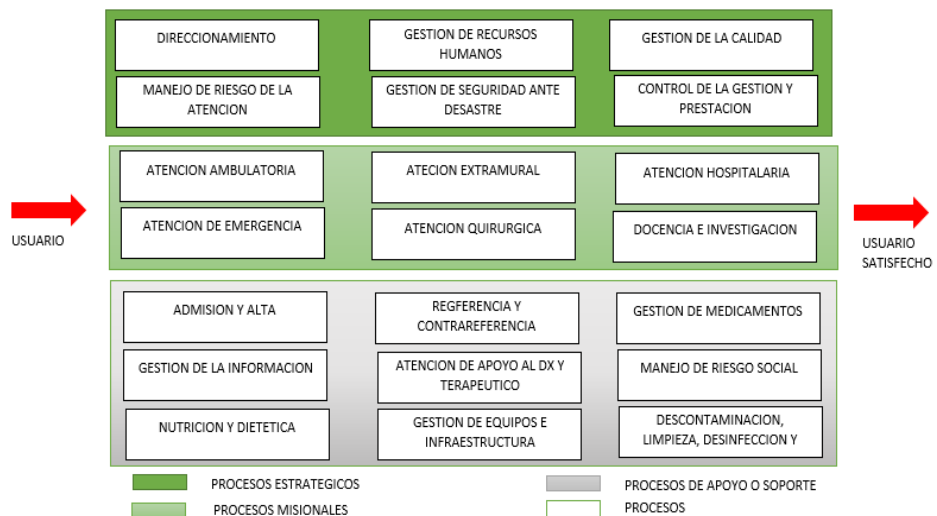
DIRECCIONAMIENTO

GESTION DE RECURSOS HUMANOS

GESTION DE LA CALIDAD

MANEJO DE RIESGO DE LA ATENCION

GESTION DE SEGURIDAD ANTE DESASTRE

CONTROL DE LA GESTION Y PRESTACION

USUARIO

ATENCION AMBULATORIA

ATECION EXTRAMURAL

ATENCION HOSPITALARIA

ATENCION DE EMERGENCIA

ATENCION QUIRURGICA

DOCENCIA E INVESTIGACION

USUARIO SATISFECHO

ADMISION Y ALTA

REGFERENCIA Y CONTRAREFERENCIA

GESTION DE MEDICAMENTOS

GESTION DE LA INFORMACION

ATENCION DE APOYO AL DX Y TERAPEUTICO

MANEJO DE RIESGO SOCIAL

NUTRICION Y DIETETICA

GESTION DE EQUIPOS E INFRAESTRUCTURA

DESCONTAMINACION, LIMPIEZA, DESINFECCION Y

PROCESOS ESTRATEGICOS

PROCESOS MISIONALES

PROCESOS DE APOYO O SOPORTE

PROCESOS